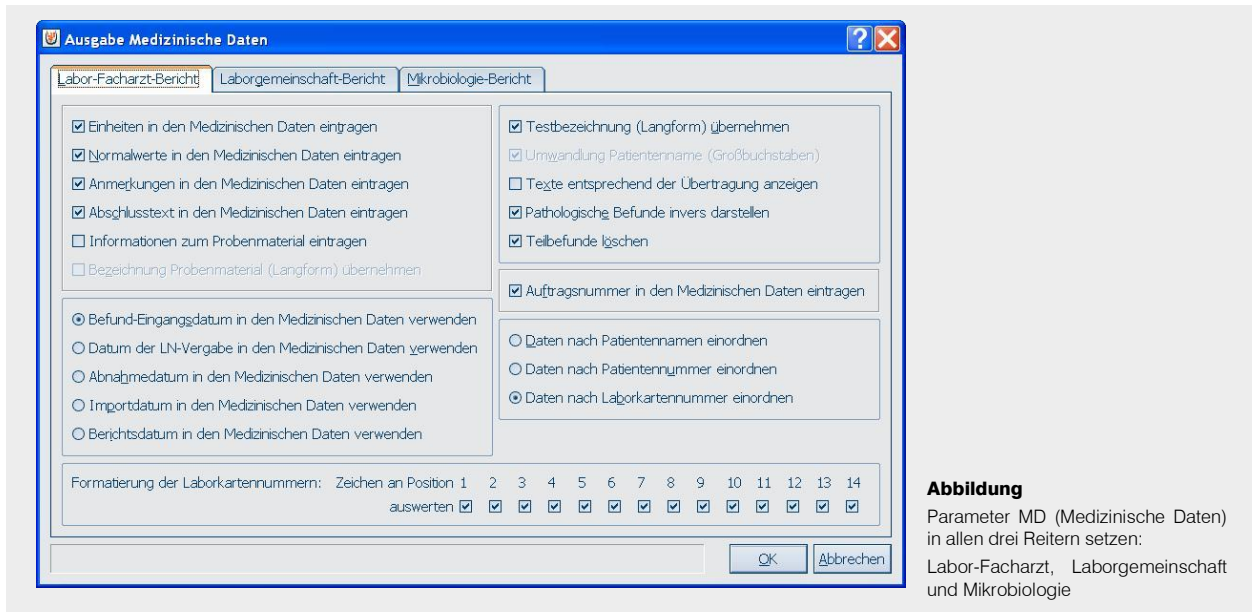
Ausgabe Medizinische Daten

Labor-Facharzt-Bericht | Laborgemeinschaft-Bericht | Mikrobiologie-Bericht

☑ Einheiten in den Medizinischen Daten eintragen
☑ Normalwerte in den Medizinischen Daten eintragen
☑ Anmerkungen in den Medizinischen Daten eintragen
☑ Abschlusstext in den Medizinischen Daten eintragen
☐ Informationen zum Probenmaterial eintragen
☐ Bezeichnung Probenmaterial (Langform) übernehmen

☑ Testbezeichnung (Langform) übernehmen
☑ Umwandlung Patientenname (Großbuchstaben)
☐ Texte entsprechend der Übertragung anzeigen
☑ Pathologische Befunde invers darstellen
☑ Teilbefunde löschen

☑ Auftragsnummer in den Medizinischen Daten eintragen

⊙ Befund-Eingangsdatum in den Medizinischen Daten verwenden
○ Datum der LN-Vergabe in den Medizinischen Daten verwenden
○ Abnahmedatum in den Medizinischen Daten verwenden
○ Importdatum in den Medizinischen Daten verwenden
○ Berichtsdatum in den Medizinischen Daten verwenden

○ Daten nach Patientennamen einordnen
○ Daten nach Patientennummer einordnen
⊙ Daten nach Laborkartennummer einordnen

Formatierung der Laborkartennummern: Zeichen an Position 1 2 3 4 5 6 7 8 9 10 11 12 13 14
auswerten ☑ ☑ ☑ ☑ ☑ ☑ ☑ ☑ ☑ ☑ ☑ ☑ ☑ ☑

OK | Abbrechen

Abbildung
Parameter MD (Medizinische Daten) in allen drei Reitern setzen:
Labor-Facharzt, Laborgemeinschaft und Mikrobiologie